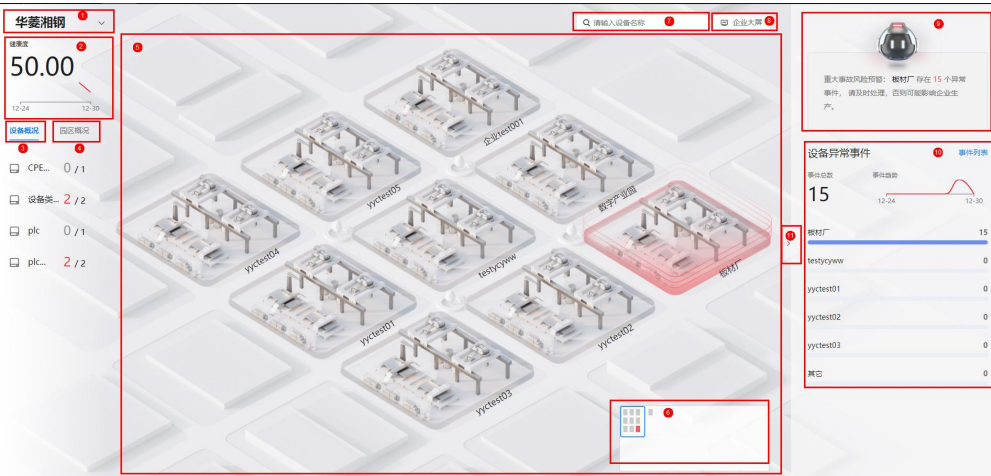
华菱湘钢 1

健康度 2
50.00
12-24 12-30

设备概况 3
园区概况 4

CPE... 0 / 1
设备类... 2 / 2
plc 0 / 1
plc... 2 / 2

5

请输入设备名称 7
企业大屏 8

企业test001
yyctest05
数字产业园
yyctest04
testycyww
板材厂
yyctest01
yyctest02
yyctest03

6

11

9
重大事故风险预警：板材厂 存在 15 个异常事件，请及时处理，否则可能影响企业生产。

设备异常事件 10 事件列表
事件总数 事件趋势
15
12-24 12-30

板材厂 15
testycyww 0
yyctest01 0
yyctest02 0
yyctest03 0
其它 0